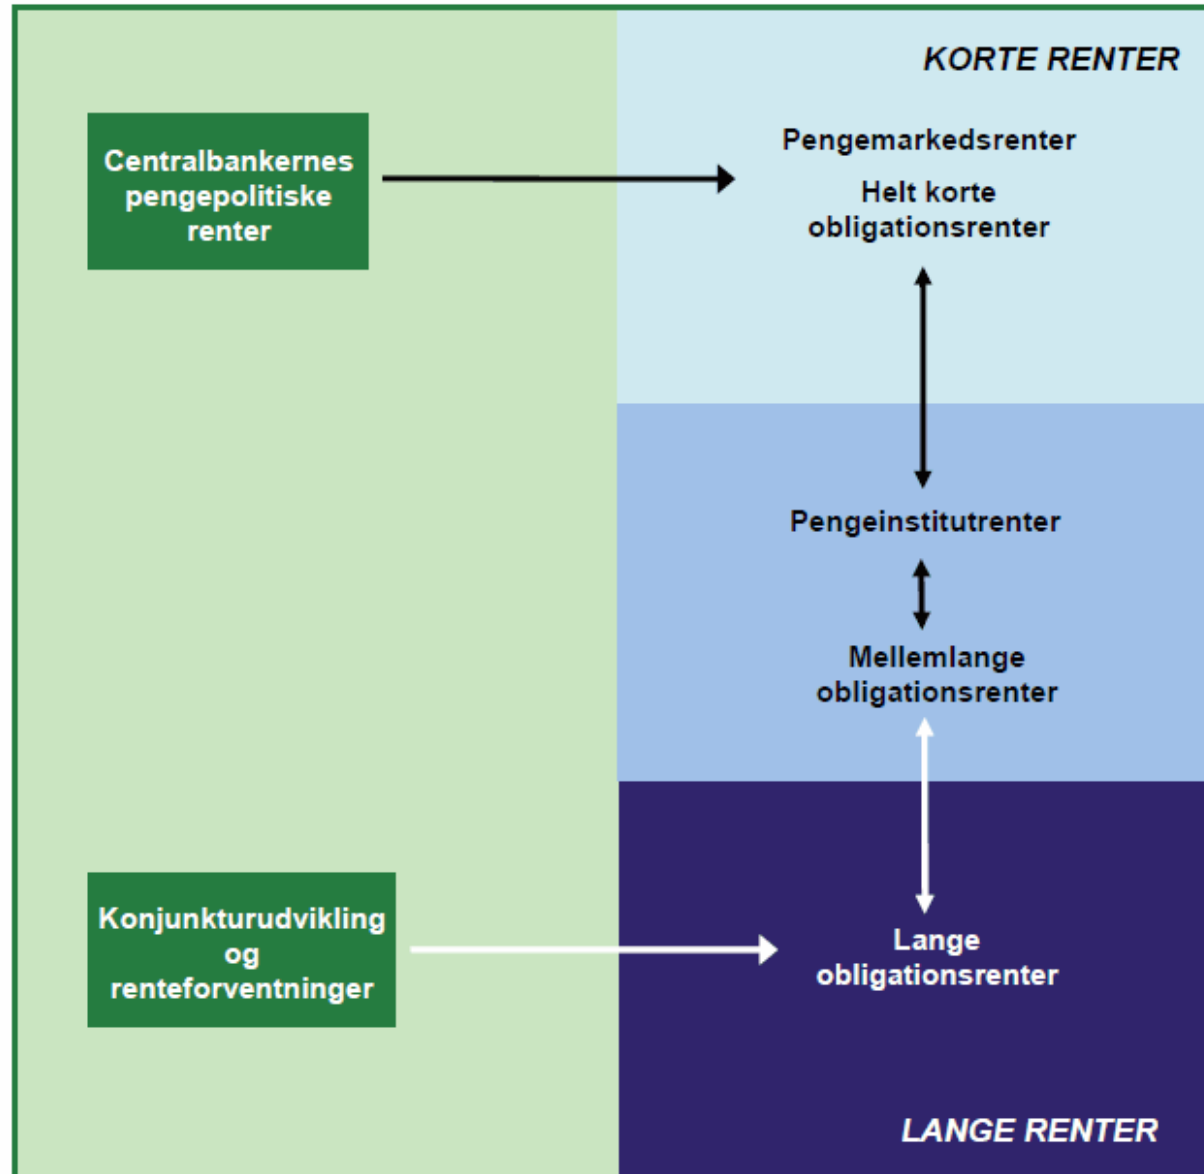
KORTE RENTER

Centralbankernes pengepolitiske renter

Pengemarkedsrenter

Helt korte obligationsrenter

Pengeinstitutrenter

Mellemlange obligationsrenter

Konjunkturudvikling og renteforventninger

Lange obligationsrenter

LANGE RENTER